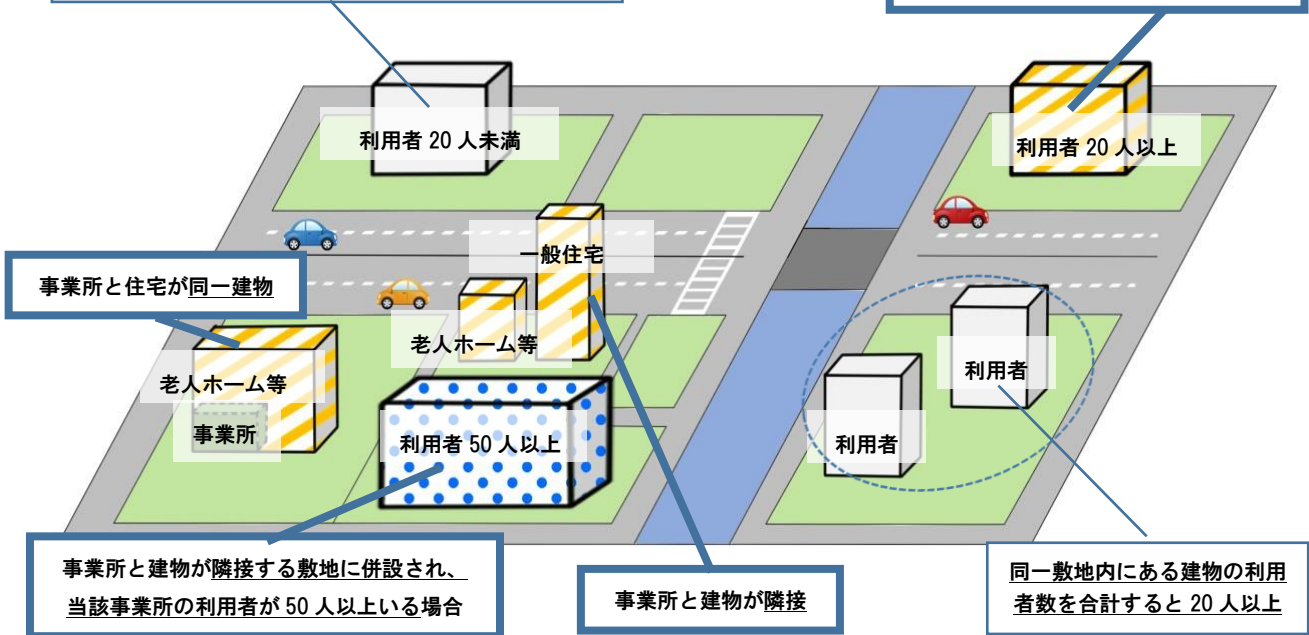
利用者 20 人未満

利用者 20 人以上

一般住宅

事業所と住宅が同一建物

老人ホーム等

老人ホーム等

事業所

利用者 50 人以上

利用者

利用者

事業所と建物が隣接する敷地に併設され、当該事業所の利用者が 50 人以上いる場合

事業所と建物が隣接

同一敷地内にある建物の利用者数を合計すると 20 人以上